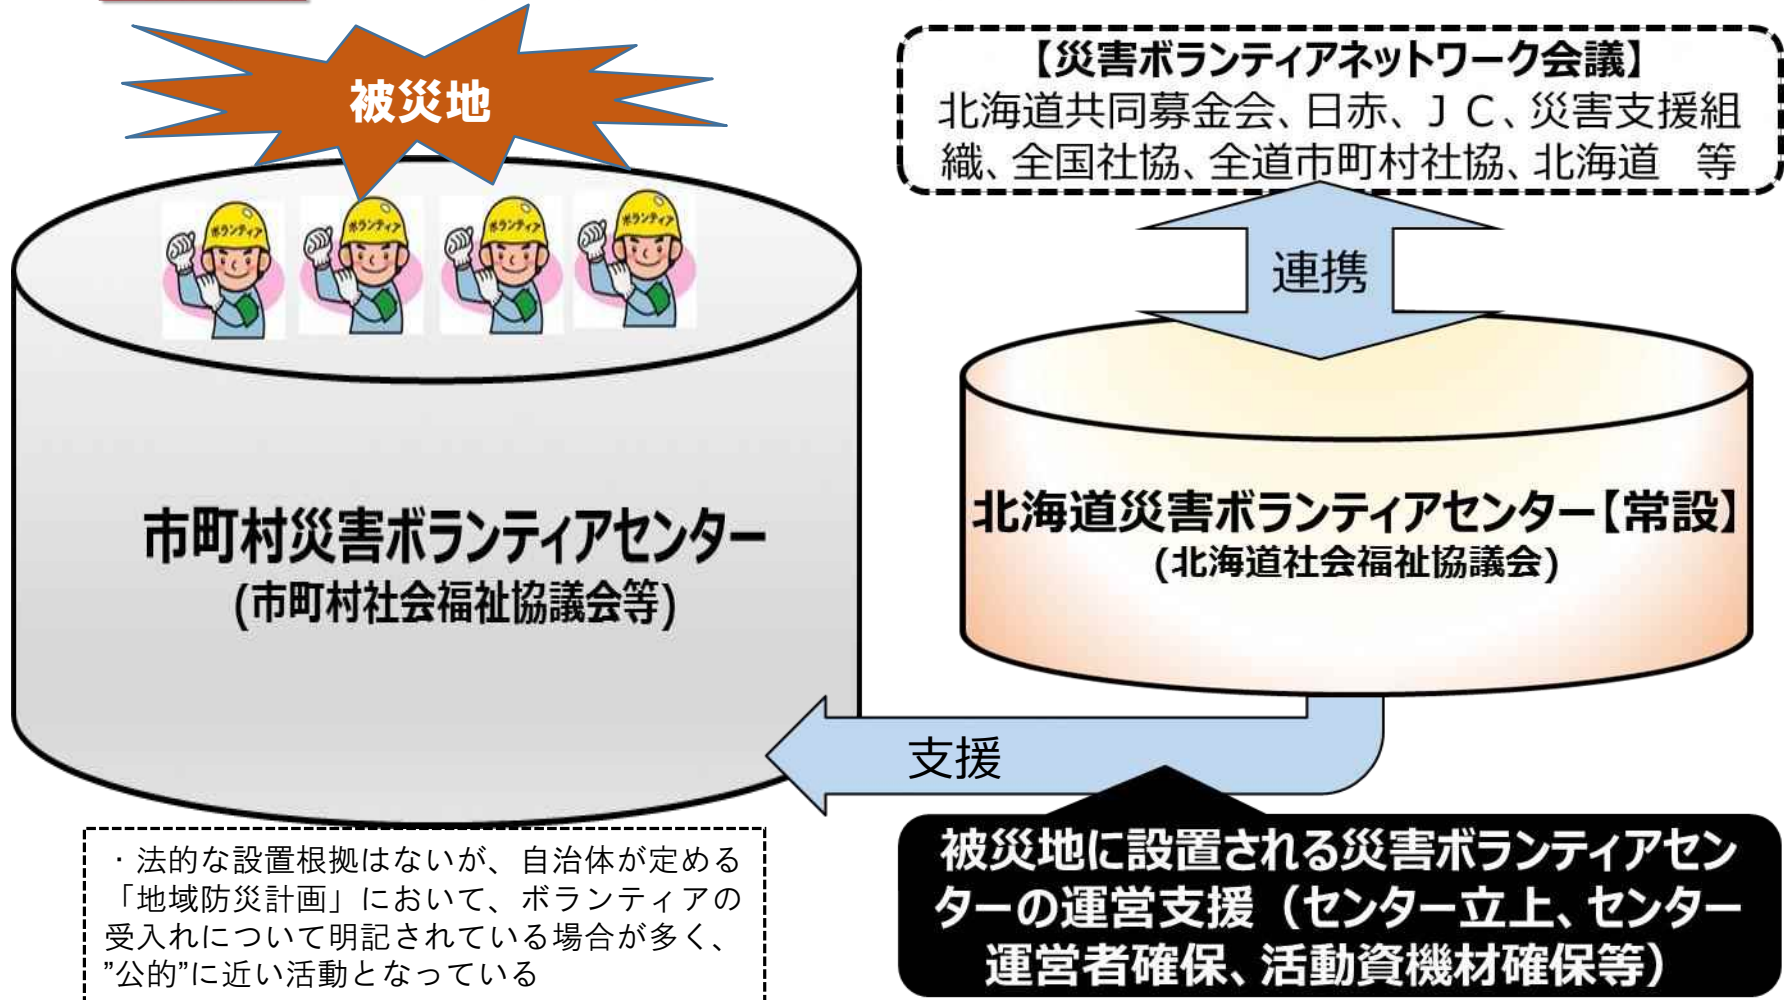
被災地

ボランティア

ボランティア

ボランティア

ボランティア

【災害ボランティアネットワーク会議】
北海道共同募金会、日赤、ＪＣ、災害支援組織、全国社協、全道市町村社協、北海道　等

連携

市町村災害ボランティアセンター
(市町村社会福祉協議会等)

北海道災害ボランティアセンター【常設】
(北海道社会福祉協議会)

支援

・法的な設置根拠はないが、自治体が定める「地域防災計画」において、ボランティアの受入れについて明記されている場合が多く、”公的”に近い活動となっている

被災地に設置される災害ボランティアセンターの運営支援（センター立上、センター運営者確保、活動資機材確保等）